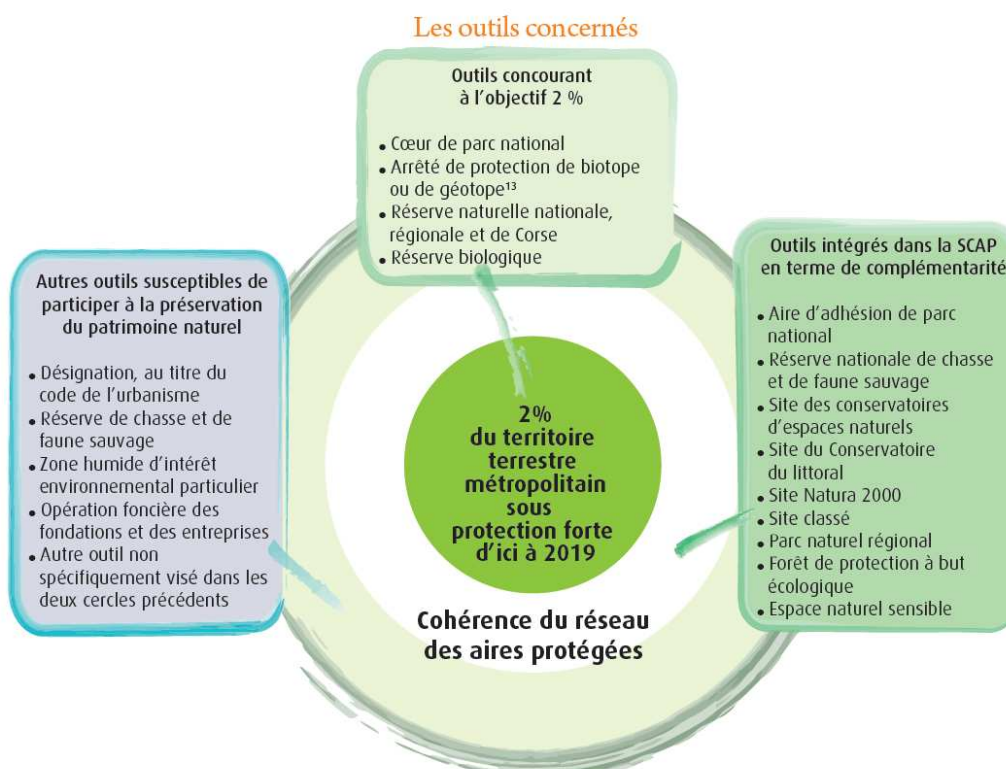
Les outils concernés

Outils concourant à l'objectif 2 %

- Cœur de parc national
- Arrêté de protection de biotope ou de géotope$^{13}$
- Réserve naturelle nationale, régionale et de Corse
- Réserve biologique

Autres outils susceptibles de participer à la préservation du patrimoine naturel

- Désignation, au titre du code de l'urbanisme
- Réserve de chasse et de faune sauvage
- Zone humide d'intérêt environnemental particulier
- Opération foncière des fondations et des entreprises
- Autre outil non spécifiquement visé dans les deux cercles précédents

2% du territoire terrestre métropolitain sous protection forte d'ici à 2019

Cohérence du réseau des aires protégées

Outils intégrés dans la SCAP en terme de complémentarité

- Aire d'adhésion de parc national
- Réserve nationale de chasse et de faune sauvage
- Site des conservatoires d'espaces naturels
- Site du Conservatoire du littoral
- Site Natura 2000
- Site classé
- Parc naturel régional
- Forêt de protection à but écologique
- Espace naturel sensible